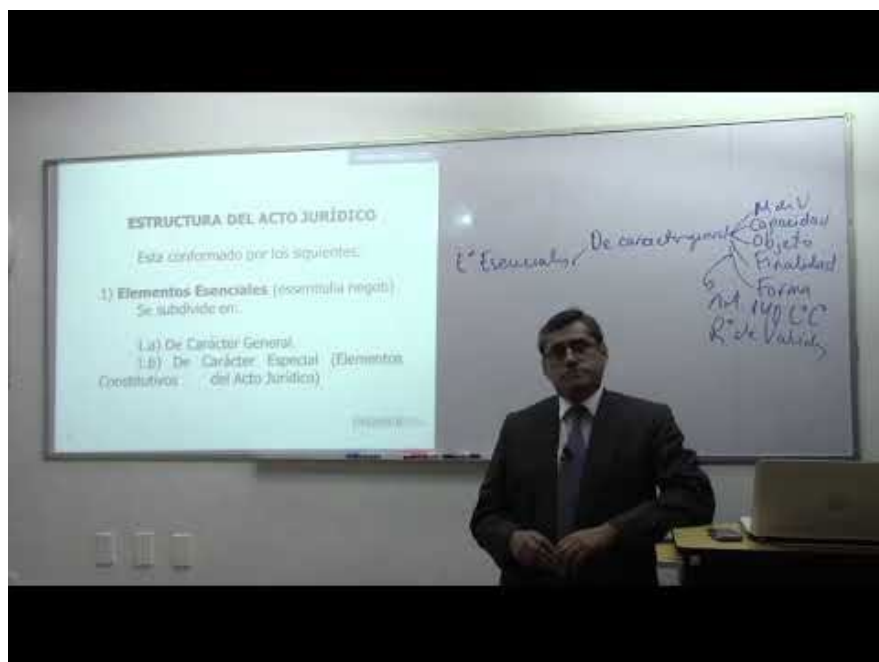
ESTRUCTURA DEL ACTO JURÍDICO

Esta conformado por los siguientes:

1) Elementos Esenciales (essentialia negoti) Se subdivide en:

1.a) De Carácter General.
1.b) De Carácter Especial (Elementos Constitutivos del Acto Jurídico)

E° Esenciales — De carácter general — M. de V, Capacidad, Objeto, Finalidad, Forma

Art. 140 C.C
R° de Validez